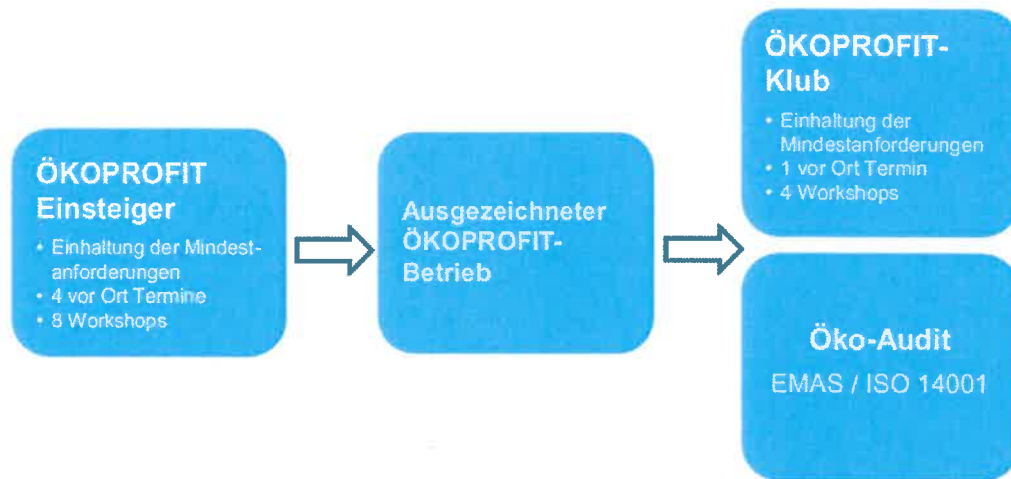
ÖKOPROFIT Einsteiger

- Einhaltung der Mindestanforderungen
- 4 vor Ort Termine
- 8 Workshops

Ausgezeichneter ÖKOPROFIT-Betrieb

ÖKOPROFIT-Klub

- Einhaltung der Mindestanforderungen
- 1 vor Ort Termin
- 4 Workshops

Öko-Audit

EMAS / ISO 14001